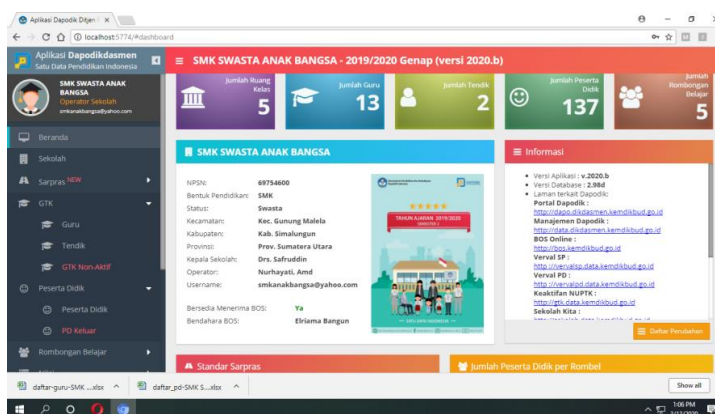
Aplikasi Dapodik Ditjen | ×

localhost:5774/#dashboard

Aplikasi Dapodikdasmen
Satu Data Pendidikan Indonesia

SMK SWASTA ANAK BANGSA
Operator Sekolah
smkanakbangsa@yahoo.com

Beranda
Sekolah
Sarpras NEW
GTK
Guru
Tendik
GTK Non-Aktif
Peserta Didik
Peserta Didik
PD Keluar
Rombongan Belajar

SMK SWASTA ANAK BANGSA - 2019/2020 Genap (versi 2020.b)

Jumlah Ruang Kelas
5
Jumlah Guru
13
Jumlah Tendik
2
Jumlah Peserta Didik
137
Jumlah Rombongan Belajar
5

SMK SWASTA ANAK BANGSA

| | |
|---|---|
| NPSN: | 69754600 |
| Bentuk Pendidikan: | SMK |
| Status: | Swasta |
| Kecamatan: | Kec. Gunung Malela |
| Kabupaten: | Kab. Simalungun |
| Provinsi: | Prov. Sumatera Utara |
| Kepala Sekolah: | Drs. Safruddin |
| Operator: | Nurhayati, Amd |
| Username: | smkanakbangsa@yahoo.com |
| Bersedia Menerima BOS: | Ya |
| Bendahara BOS: | Elriama Bangun |

TAHUN AJARAN 2019/2020

Informasi

• Versi Aplikasi : v.2020.b
• Versi Database : 2.98d
• Laman terkait Dapodik:
Portal Dapodik :
http://dapo.dikdasmen.kemdikbud.go.id
Manajemen Dapodik :
http://data.dikdasmen.kemdikbud.go.id
BOS Online :
http://bos.kemdikbud.go.id
Verval SP :
http://vervalsp.data.kemdikbud.go.id
Verval PD :
http://vervalpd.data.kemdikbud.go.id
Keaktifan NUPTK :
http://gtk.data.kemdikbud.go.id
Sekolah Kita :
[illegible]

Daftar Perubahan

Standar Sarpras
Jumlah Peserta Didik per Rombel

daftar-guru-SMK ....xlsx
daftar_pd-SMK S....xlsx
Show all

1:06 PM